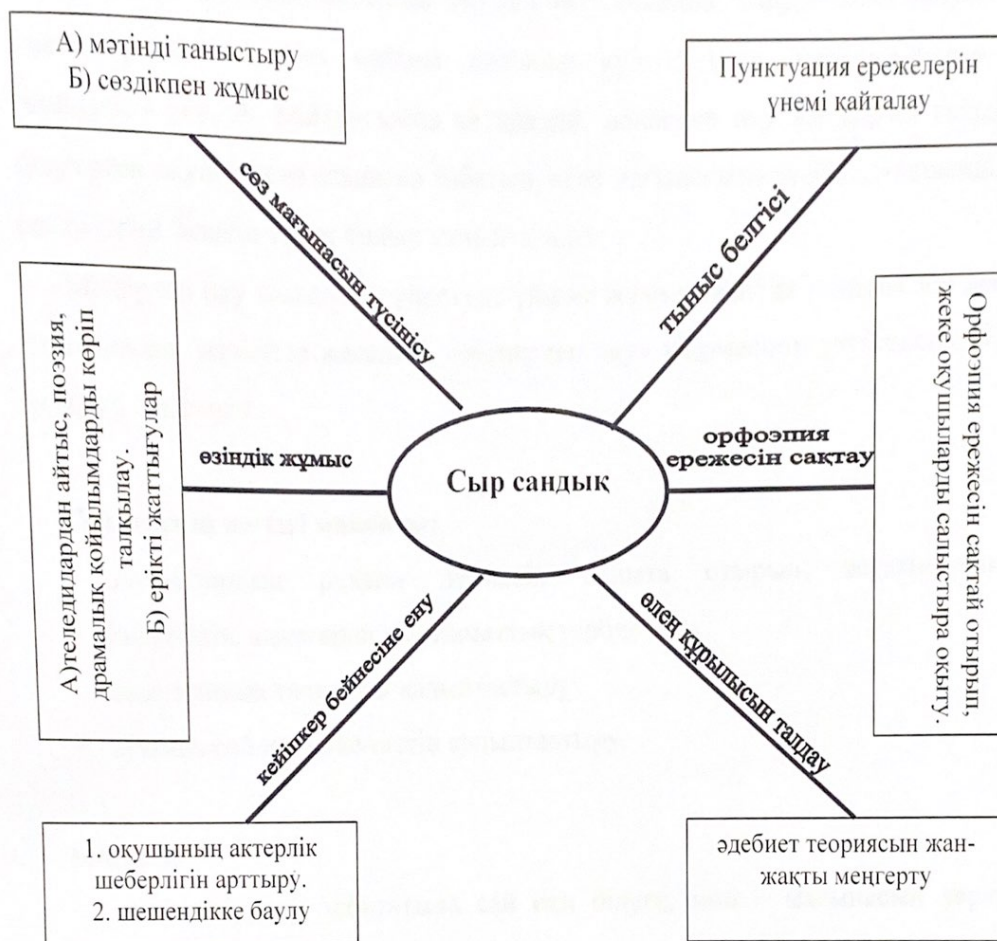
А) мәтінді таныстыру
Б) сөздікпен жұмыс

сөз мағынасын түсіністу

Пунктуация ережелерін үнемі қайталау

тыныс белгісі

А)гелеледидардан айтыс, поэзия, драмалық қойылымдарды көріп талқылау.
Б) ерікті жаттығулар

өзіндік жұмыс

Сыр сандық

орфоэпия ережесін сақтау

Орфоэпия ережесін сақтай отырып, жеке оқушыларды салыстыра оқыту.

кейіпкер бейнесіне ену

өлең құрылысын талдау

1. оқушының актерлік шеберлігін арттыру.
2. шешендікке баулу

әдебиет теориясын жан-жақты меңгерту